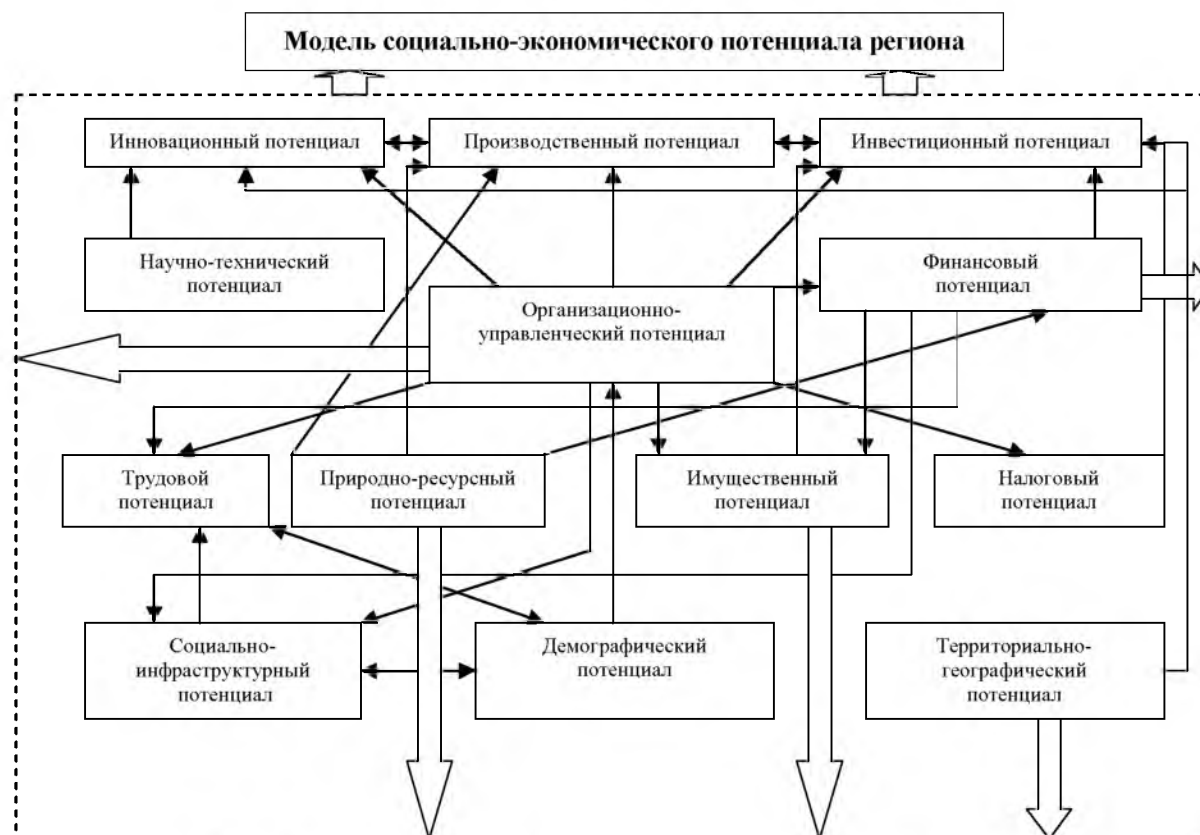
Модель социально-экономического потенциала региона

Инновационный потенциал

Производственный потенциал

Инвестиционный потенциал

Научно-технический потенциал

Финансовый потенциал

Организационно-управленческий потенциал

Трудовой потенциал

Природно-ресурсный потенциал

Имущественный потенциал

Налоговый потенциал

Социально-инфраструктурный потенциал

Демографический потенциал

Территориально-географический потенциал